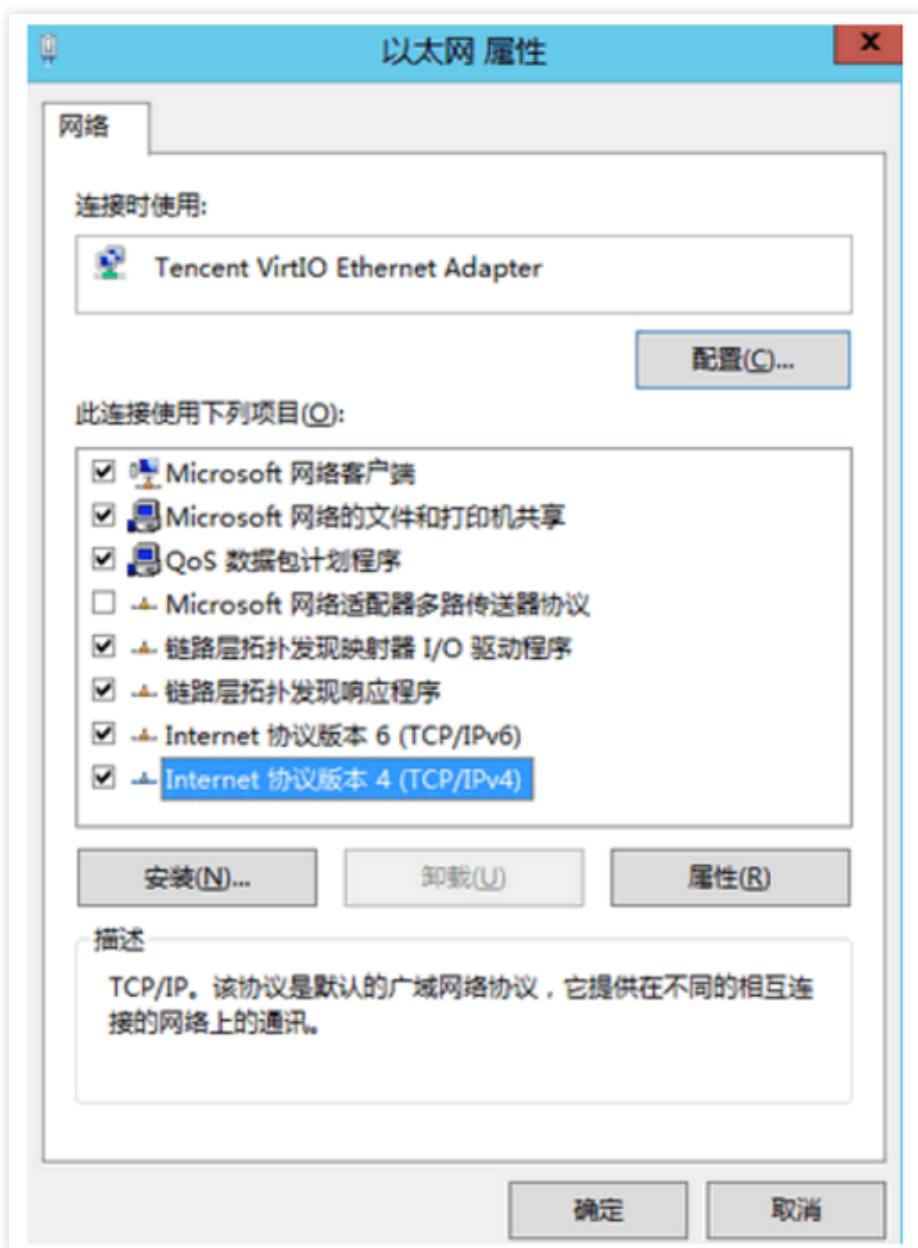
以太网 属性

网络

连接时使用:

Tencent VirtIO Ethernet Adapter

配置(C)...

此连接使用下列项目(O):

Microsoft 网络客户端

Microsoft 网络的文件和打印机共享

QoS 数据包计划程序

Microsoft 网络适配器多路传送器协议

链路层拓扑发现映射器 I/O 驱动程序

链路层拓扑发现响应程序

Internet 协议版本 6 (TCP/IPv6)

Internet 协议版本 4 (TCP/IPv4)

安装(N)...

卸载(U)

属性(R)

描述

TCP/IP。该协议是默认的广域网络协议，它提供在不同的相互连接的网络上的通讯。

确定

取消